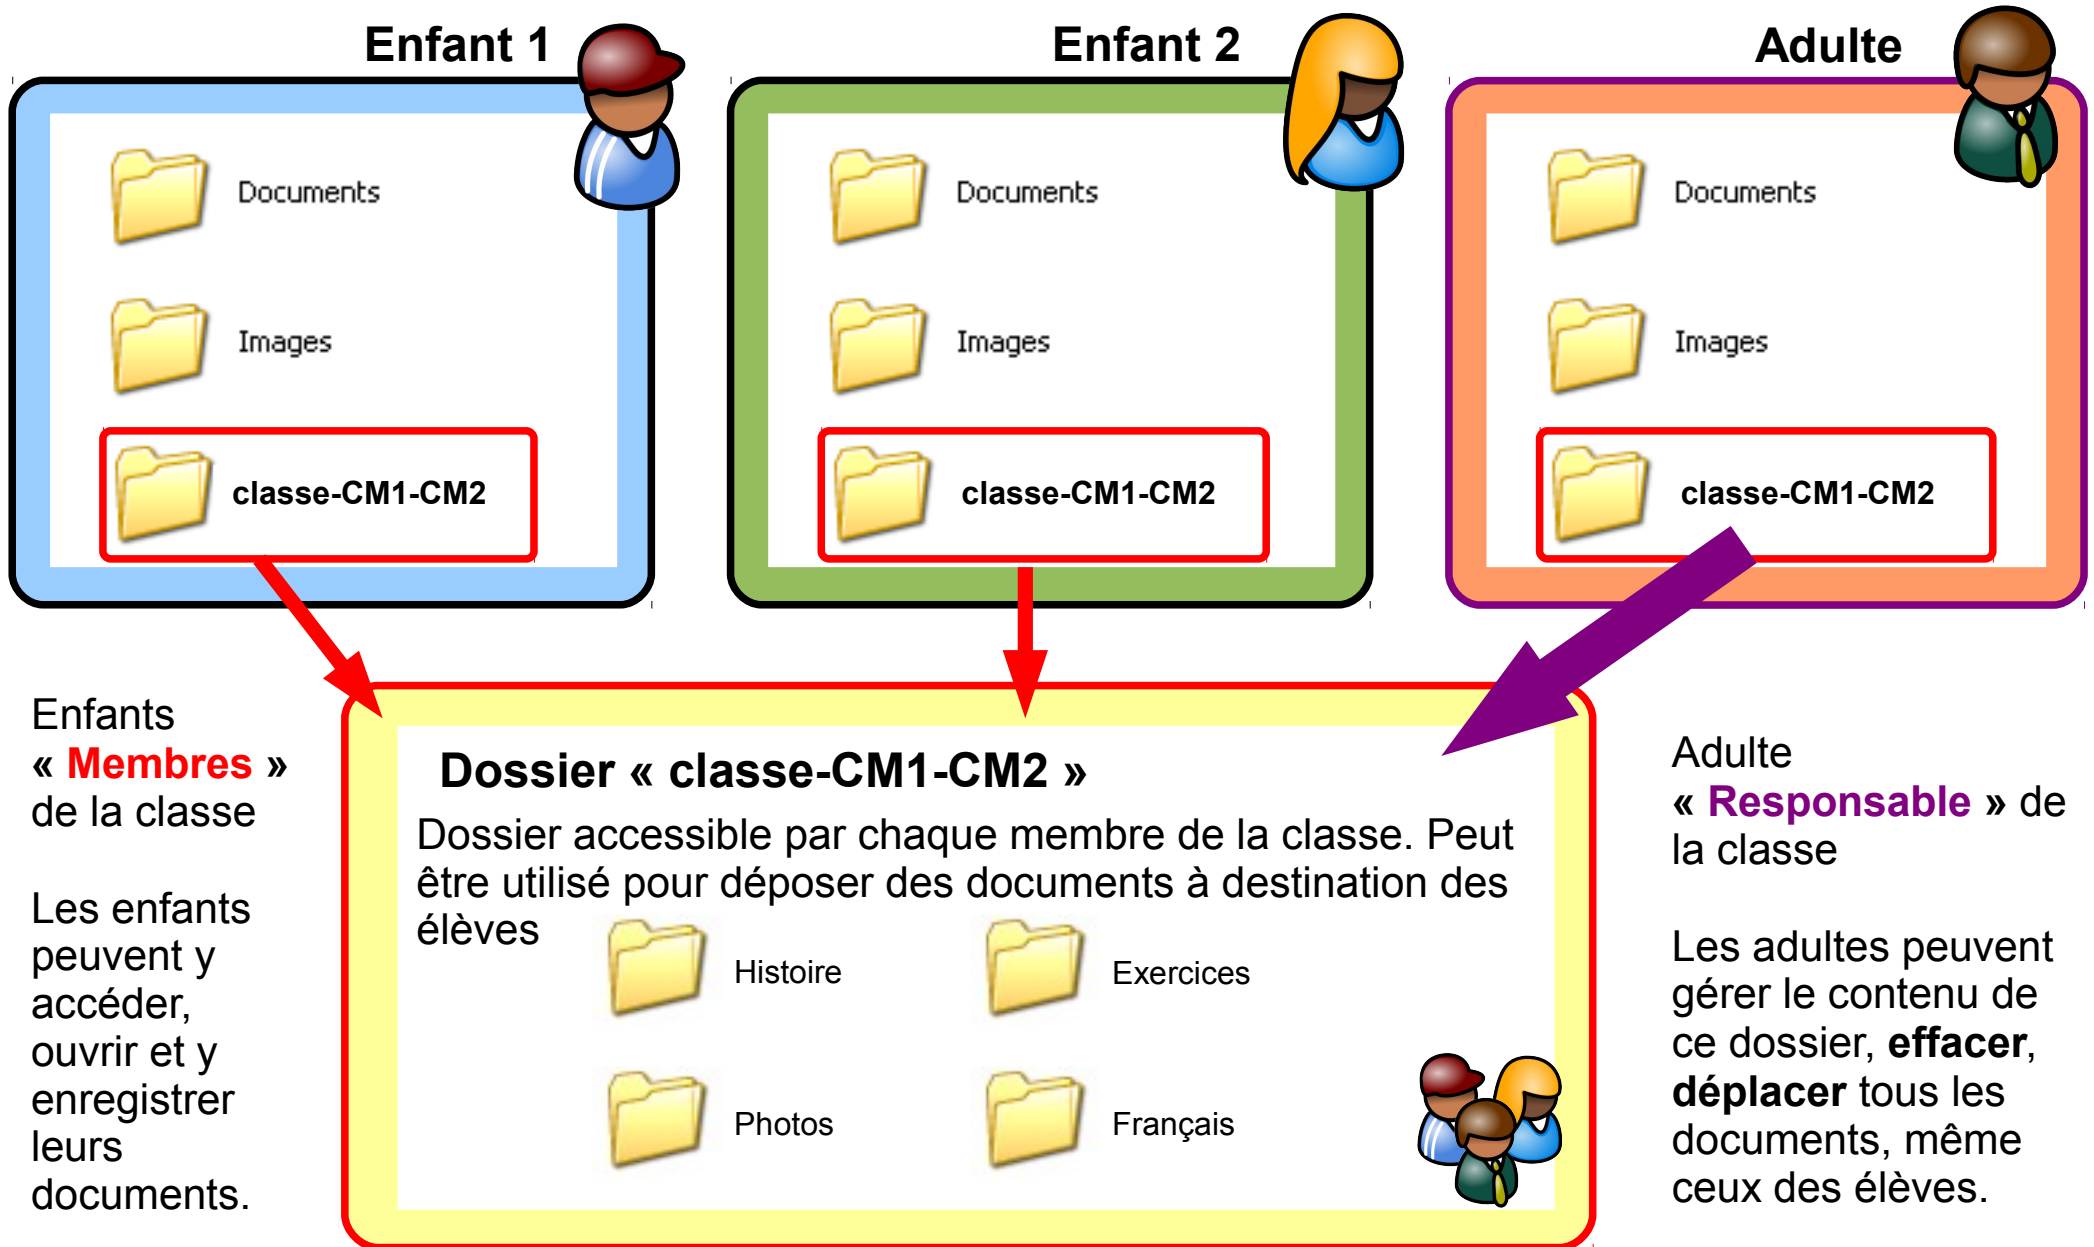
Enfant 1

Documents

Images

classe-CM1-CM2

Enfant 2

Documents

Images

classe-CM1-CM2

Adulte

Documents

Images

classe-CM1-CM2

Enfants « Membres » de la classe

Les enfants peuvent y accéder, ouvrir et y enregistrer leurs documents.

Dossier « classe-CM1-CM2 »

Dossier accessible par chaque membre de la classe. Peut être utilisé pour déposer des documents à destination des élèves

Histoire

Exercices

Photos

Français

Adulte « Responsable » de la classe

Les adultes peuvent gérer le contenu de ce dossier, effacer, déplacer tous les documents, même ceux des élèves.